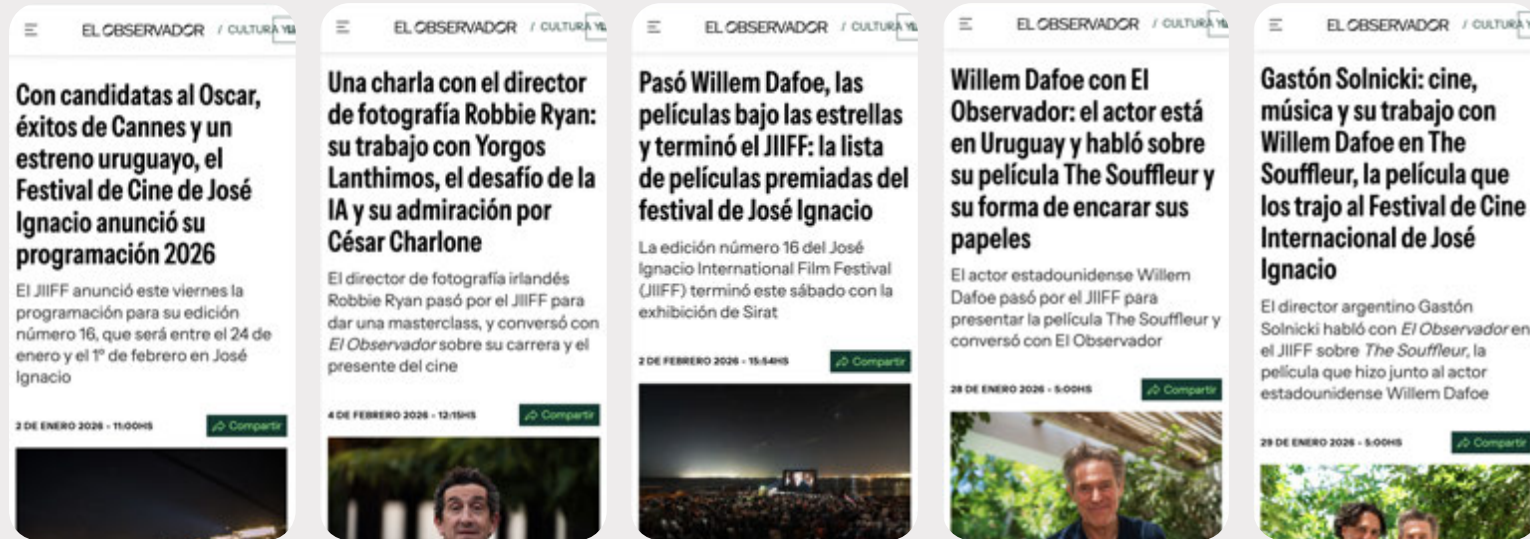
EL OBSERVADOR / CULTURA Y

Con candidatas al Oscar, éxitos de Cannes y un estreno uruguayo, el Festival de Cine de José Ignacio anunció su programación 2026

El JIIFF anunció este viernes la programación para su edición número 16, que será entre el 24 de enero y el 1º de febrero en José Ignacio

2 DE ENERO 2026 - 11:00HS

Compartir

EL OBSERVADOR / CULTURA Y

Una charla con el director de fotografía Robbie Ryan: su trabajo con Yorgos Lanthimos, el desafío de la IA y su admiración por César Charlone

El director de fotografía irlandés Robbie Ryan pasó por el JIIFF para dar una masterclass, y conversó con El Observador sobre su carrera y el presente del cine

4 DE FEBRERO 2026 - 12:15HS

Compartir

EL OBSERVADOR / CULTURA Y

Pasó Willem Dafoe, las películas bajo las estrellas y terminó el JIIFF: la lista de películas premiadas del festival de José Ignacio

La edición número 16 del José Ignacio International Film Festival (JIIFF) terminó este sábado con la exhibición de Sirat

2 DE FEBRERO 2026 - 15:54HS

Compartir

EL OBSERVADOR / CULTURA Y

Willem Dafoe con El Observador: el actor está en Uruguay y habló sobre su película The Souffleur y su forma de encarar sus papeles

El actor estadounidense Willem Dafoe pasó por el JIIFF para presentar la película The Souffleur y conversó con El Observador

28 DE ENERO 2026 - 5:00HS

Compartir

EL OBSERVADOR / CULTURA Y

Gastón Solnicki: cine, música y su trabajo con Willem Dafoe en The Souffleur, la película que los trajo al Festival de Cine Internacional de José Ignacio

El director argentino Gastón Solnicki habló con El Observador en el JIIFF sobre The Souffleur, la película que hizo junto al actor estadounidense Willem Dafoe

29 DE ENERO 2026 - 5:00HS

Compartir